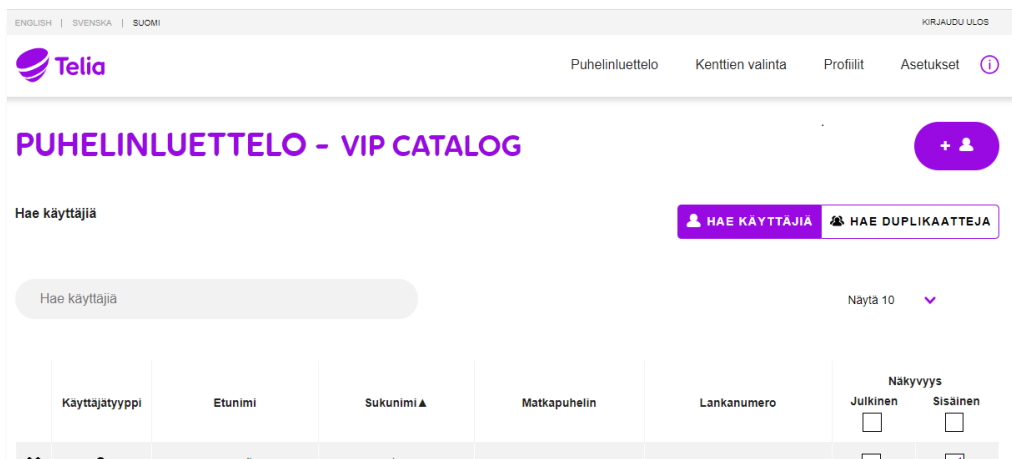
ENGLISH | SVENSKA | SUOMI

KIRJAUDU ULOS

Telia

Puhelinluettelo Kenttien valinta Profiilit Asetukset

PUHELINLUETTELO - VIP CATALOG

Hae käyttäjiä

HAE KÄYTTÄJIÄ HAE DUPLIKAATTEJA

Hae käyttäjiä

Näytä 10

| | Käyttäjätyyppi | Etunimi | Sukunimi▲ | Matkapuhelin | Lankanumero | Näkyvyys Julkinen | Näkyvyys Sisäinen |
|---|---|---|---|---|---|---|---|